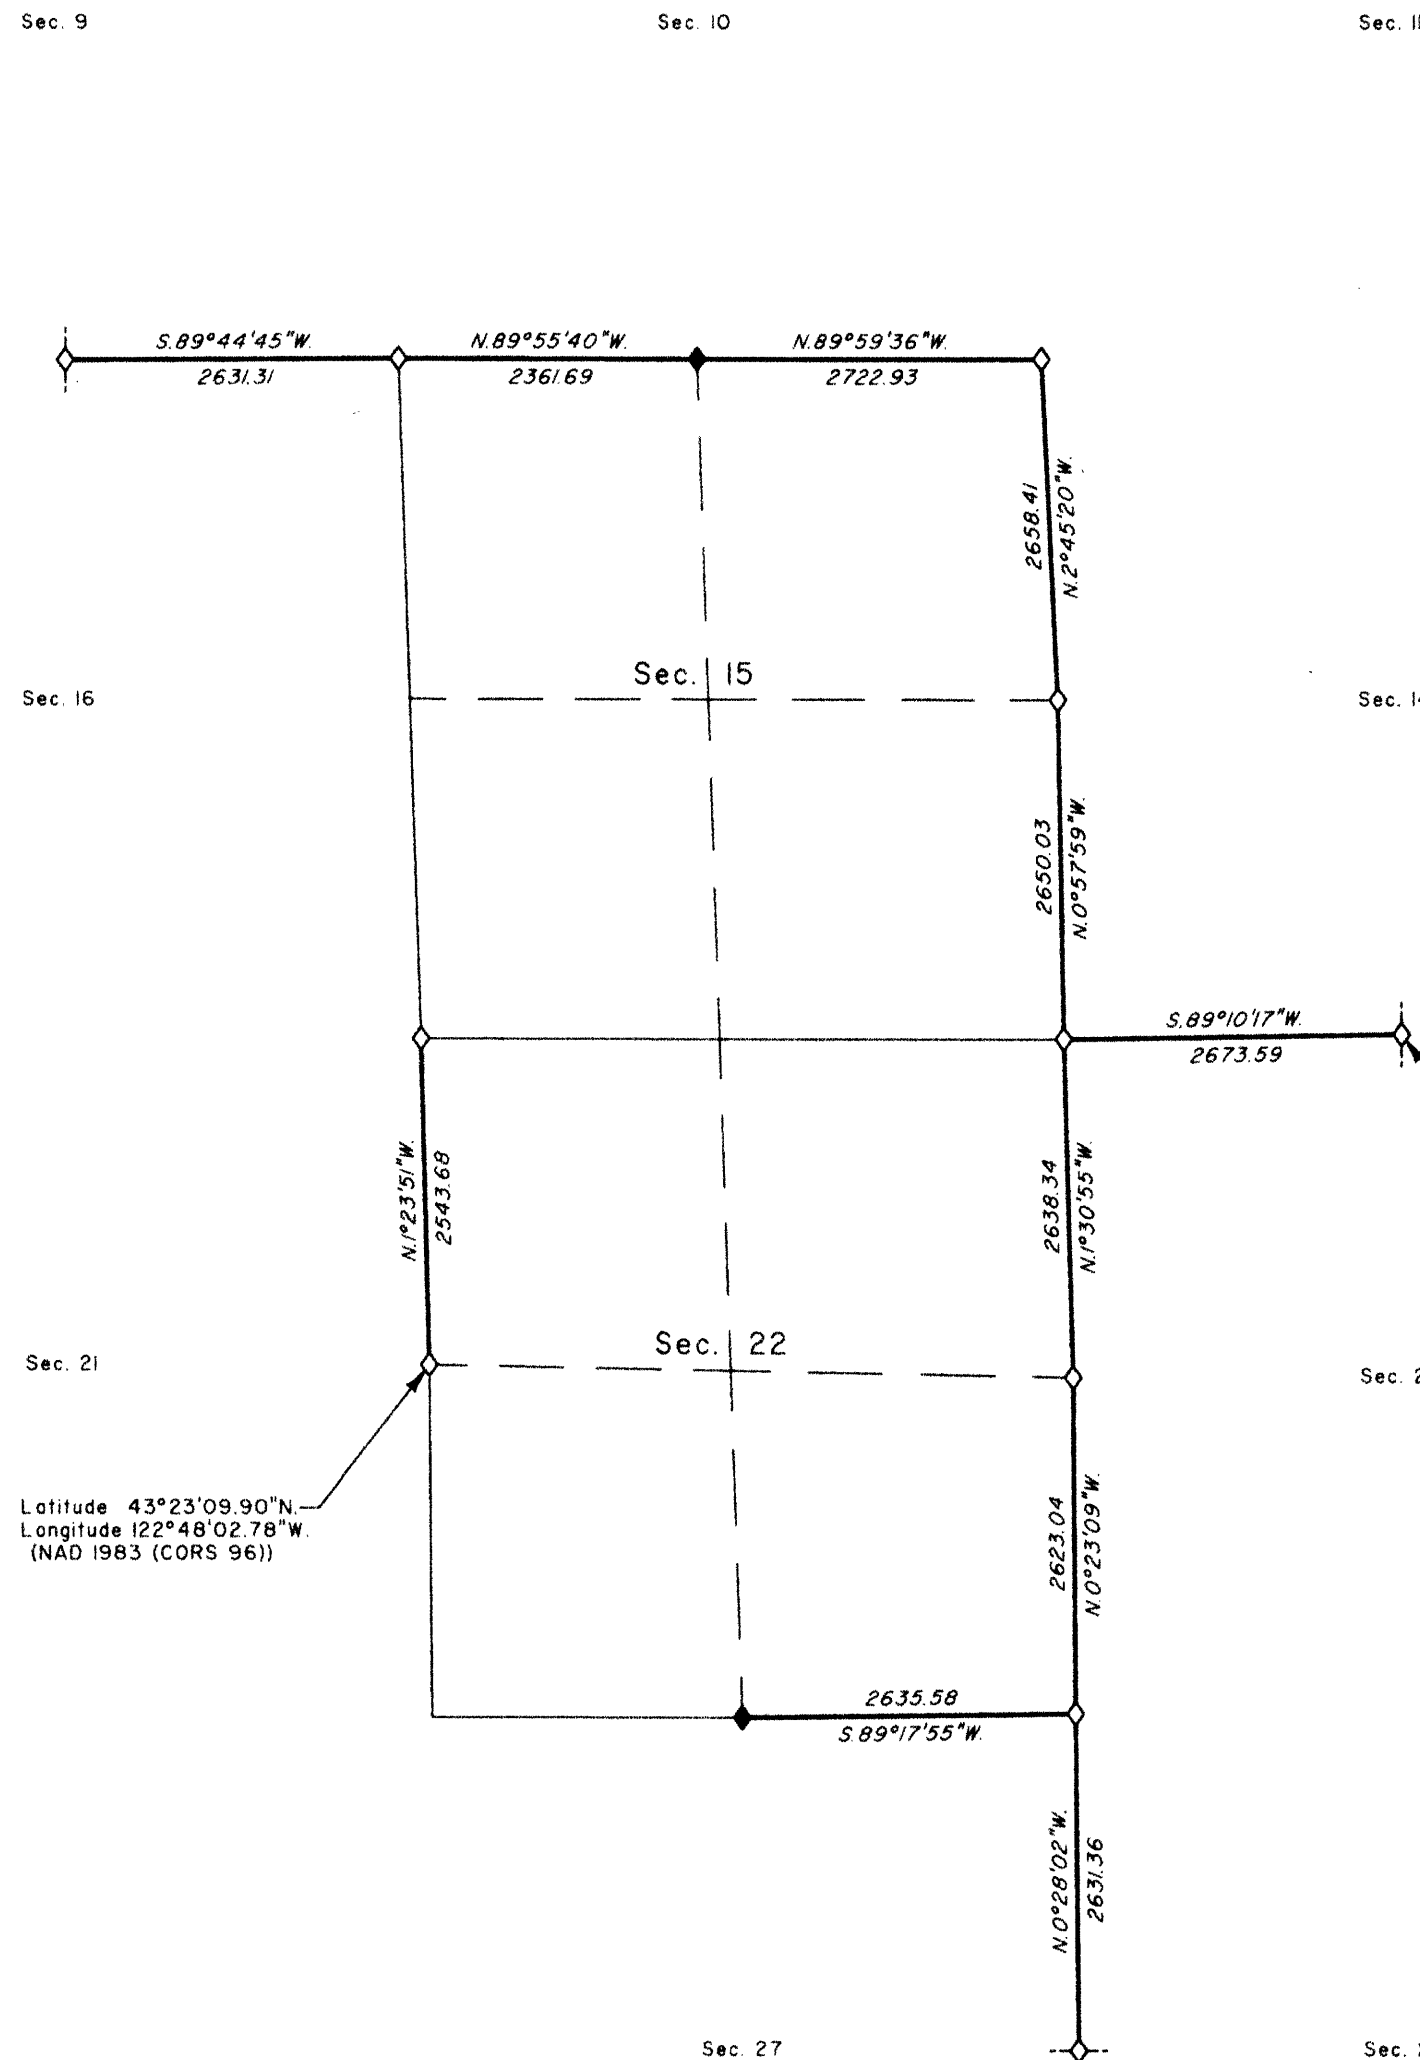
Sec. 9

Sec. 10

Sec. 11

S.89°44'45"W.
2631.31

N.89°55'40"W.
2361.69

N.89°59'36"W.
2722.93

2658.41
N.2°45'20"W.

Sec. 15

Sec. 16

Sec. 14

2650.03
N.0°57'59"W.

S.89°10'17"W.
2673.59

N.1°23'51"W.
2543.68

2638.34
N.1°30'55"W.

Sec. 22

Sec. 21

Sec. 23

Latitude 43°23'09.90"N.
Longitude 122°48'02.78"W.
(NAD 1983 (CORS 96))

2623.04
N.0°23'09"W.

2635.58
S.89°17'55"W.

N.0°28'02"W.
2631.36

Sec. 27

Sec. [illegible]